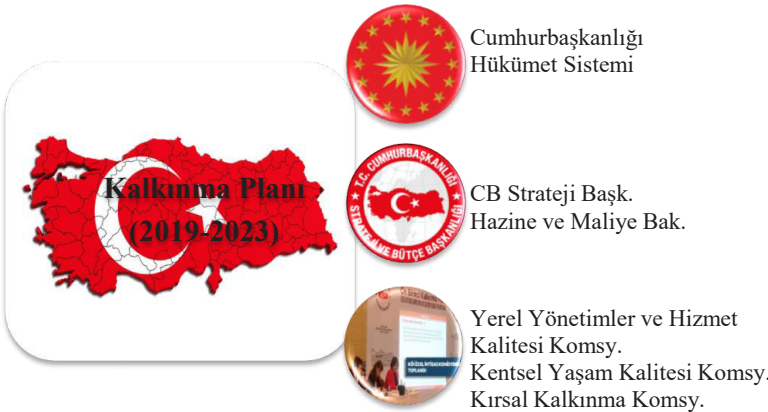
Kalkınma Planı
(2019-2023)

T.C. CUMHURBAŞKANLIĞI
STRATEJİ VE BÜTÇE BAŞKANLIĞI

Cumhurbaşkanlığı
Hükümet Sistemi

CB Strateji Başk.
Hazine ve Maliye Bak.

Yerel Yönetimler ve Hizmet Kalitesi Komsy.
Kentsel Yaşam Kalitesi Komsy.
Kırsal Kalkınma Komsy.